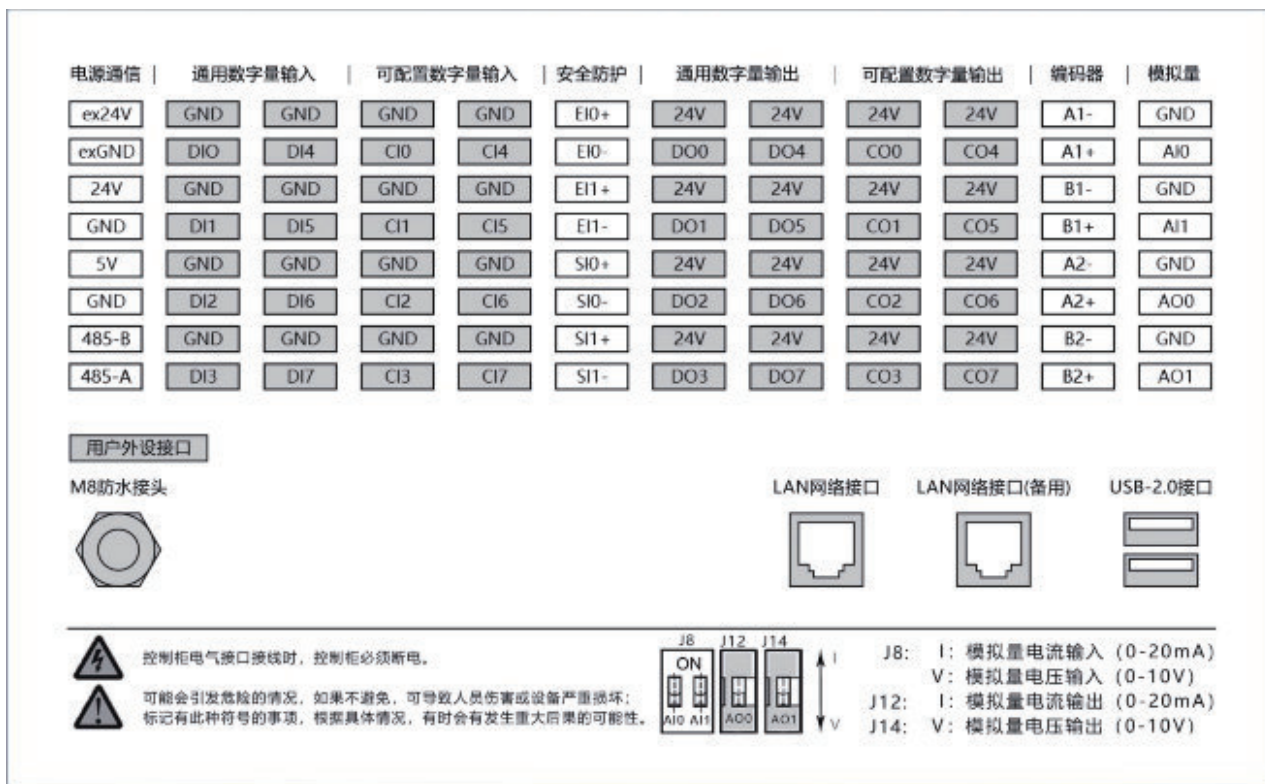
电源通信 | 通用数字量输入 | 可配置数字量输入 | 安全防护 | 通用数字量输出 | 可配置数字量输出 | 编码器 | 模拟量

| 电源通信 | 通用数字量输入 | | 可配置数字量输入 | | 安全防护 | 通用数字量输出 | | 可配置数字量输出 | | 编码器 | 模拟量 |
|---|---|---|---|---|---|---|---|---|---|---|---|
| ex24V | GND | GND | GND | GND | EI0+ | 24V | 24V | 24V | 24V | A1- | GND |
| exGND | DI0 | DI4 | CI0 | CI4 | EI0- | DO0 | DO4 | CO0 | CO4 | A1+ | AI0 |
| 24V | GND | GND | GND | GND | EI1+ | 24V | 24V | 24V | 24V | B1- | GND |
| GND | DI1 | DI5 | CI1 | CI5 | EI1- | DO1 | DO5 | CO1 | CO5 | B1+ | AI1 |
| 5V | GND | GND | GND | GND | SI0+ | 24V | 24V | 24V | 24V | A2- | GND |
| GND | DI2 | DI6 | CI2 | CI6 | SI0- | DO2 | DO6 | CO2 | CO6 | A2+ | AO0 |
| 485-B | GND | GND | GND | GND | SI1+ | 24V | 24V | 24V | 24V | B2- | GND |
| 485-A | DI3 | DI7 | CI3 | CI7 | SI1- | DO3 | DO7 | CO3 | CO7 | B2+ | AO1 |

用户外设接口

M8防水接头

LAN网络接口

LAN网络接口(备用)

USB-2.0接口

控制柜电气接口接线时，控制柜必须断电。

可能会引发危险的情况，如果不避免，可导致人员伤害或设备严重损坏；标记有此种符号的事项，根据具体情况，有时会有发生重大后果的可能性。

J8 J12 J14
ON
AI0 AI1 AO0 AO1
I
V

J8: I: 模拟量电流输入 (0-20mA)
V: 模拟量电压输入 (0-10V)
J12: I: 模拟量电流输出 (0-20mA)
J14: V: 模拟量电压输出 (0-10V)